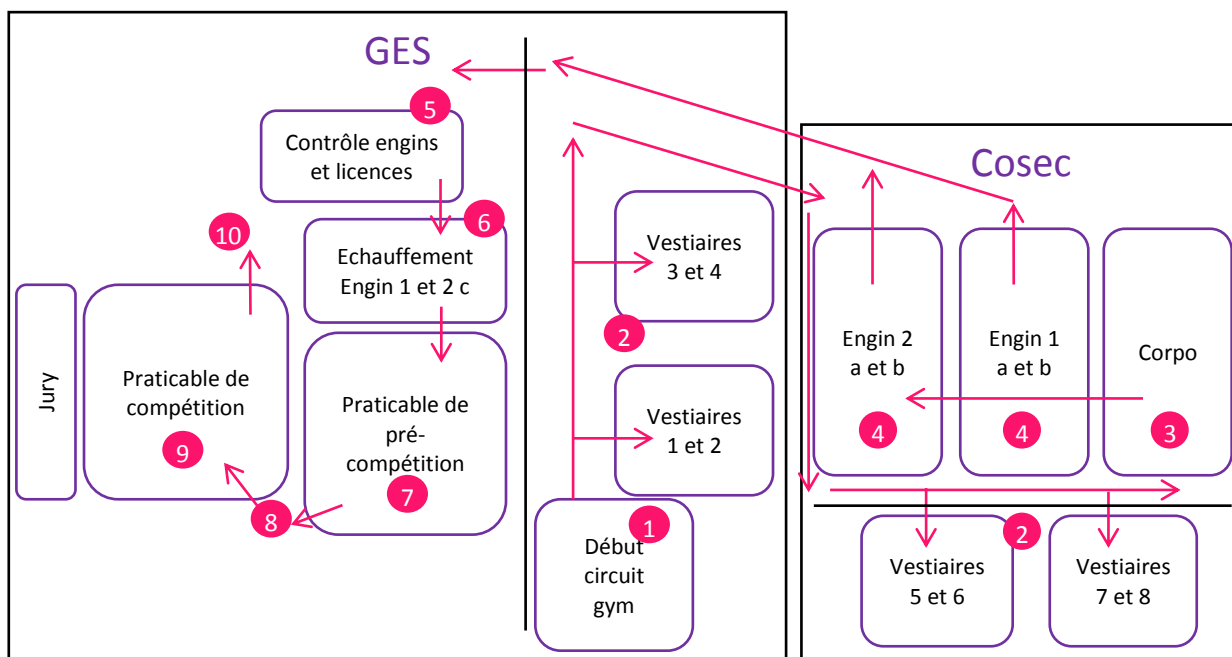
GES

5
Contrôle engins et licences

6
Echauffement Engin 1 et 2 c

10

Jury

Praticable de compétition
9

Praticable de pré-compétition
7

8

Vestiaires 3 et 4

2

Vestiaires 1 et 2

Début circuit gym
1

Cosec

Engin 2 a et b
4

Engin 1 a et b
4

Corpo
3

2

Vestiaires 5 et 6

Vestiaires 7 et 8